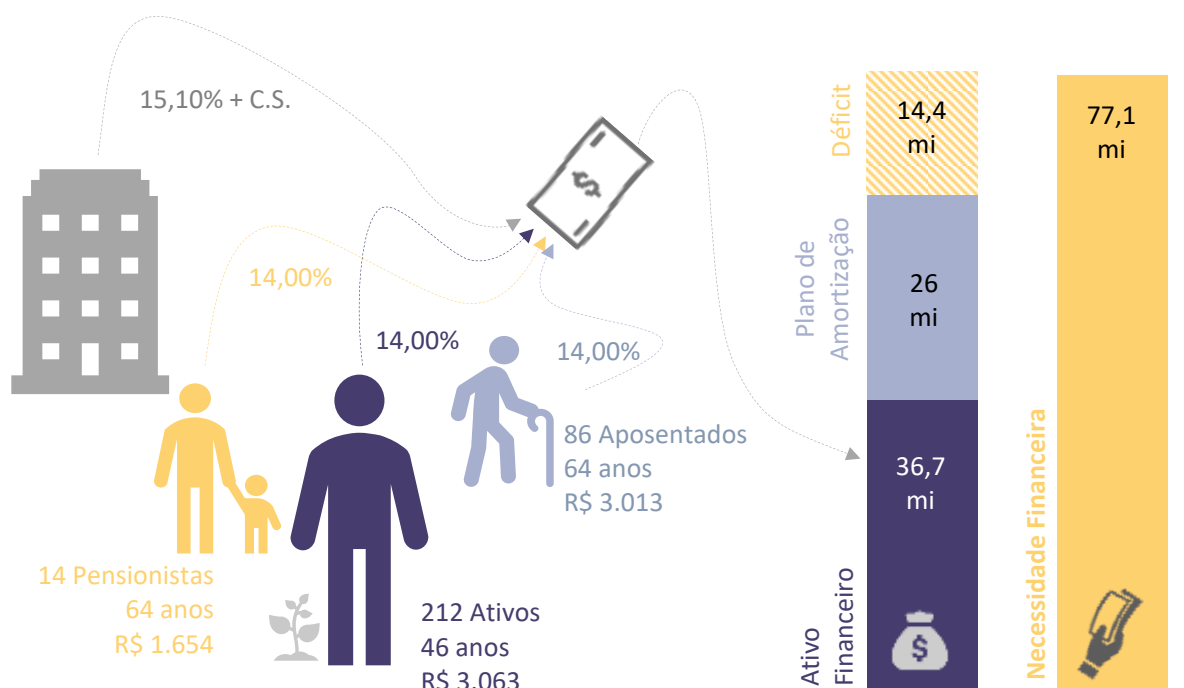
15,10% + C.S.

14,00%

14,00%

14,00%

86 Aposentados
64 anos
R$ 3.013

14 Pensionistas
64 anos
R$ 1.654

212 Ativos
46 anos
R$ 3.063

Déficit
14,4
mi

Plano de Amortização
26
mi

Ativo Financeiro
36,7
mi

77,1
mi

Necessidade Financeira